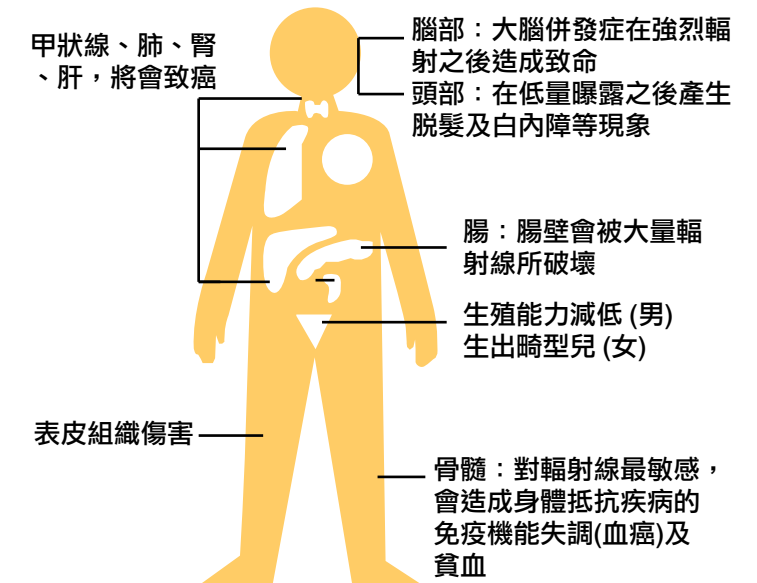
甲狀線、肺、腎、肝，將會致癌

腦部：大腦併發症在強烈輻射之後造成致命

頭部：在低量曝露之後產生脫髮及白內障等現象

腸：腸壁會被大量輻射線所破壞

生殖能力減低 (男)
生出畸型兒 (女)

表皮組織傷害

骨髓：對輻射線最敏感，會造成身體抵抗疾病的免疫機能失調(血癌)及貧血